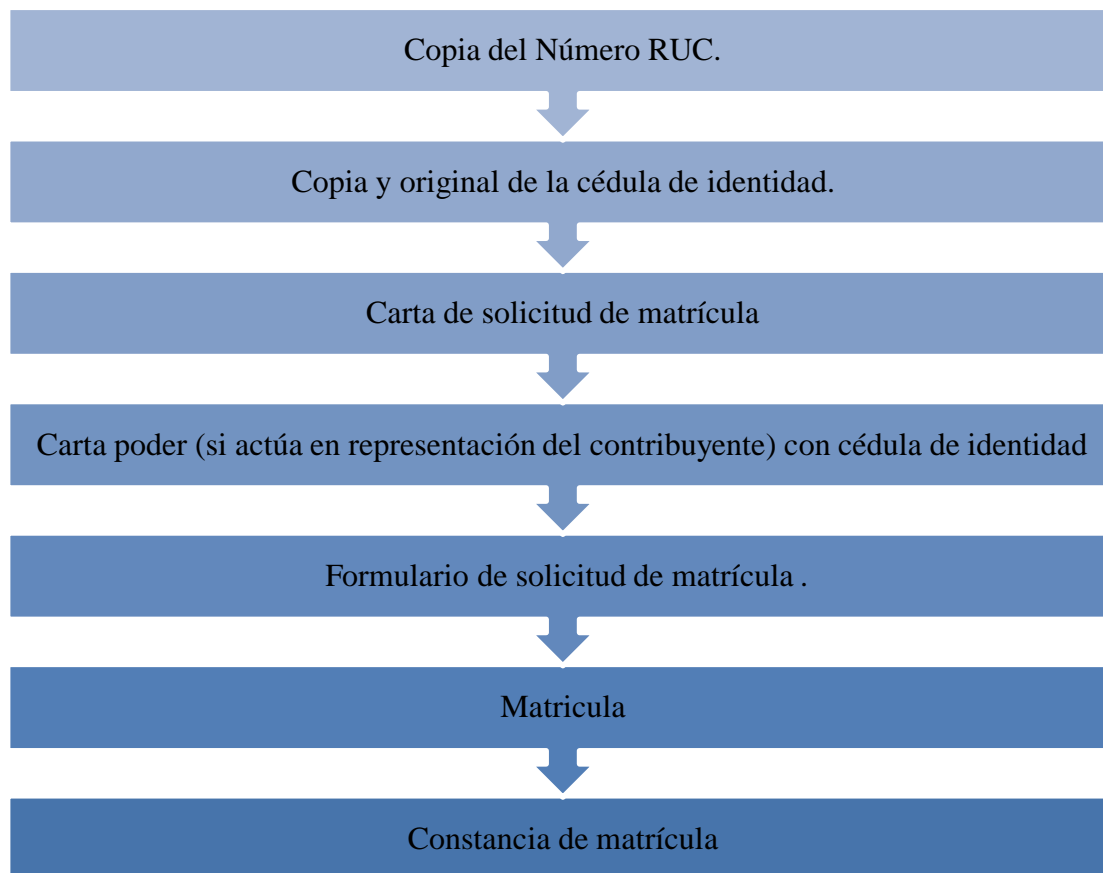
Copia del Número RUC.

Copia y original de la cédula de identidad.

Carta de solicitud de matrícula

Carta poder (si actúa en representación del contribuyente) con cédula de identidad

Formulario de solicitud de matrícula .

Matricula

Constancia de matrícula